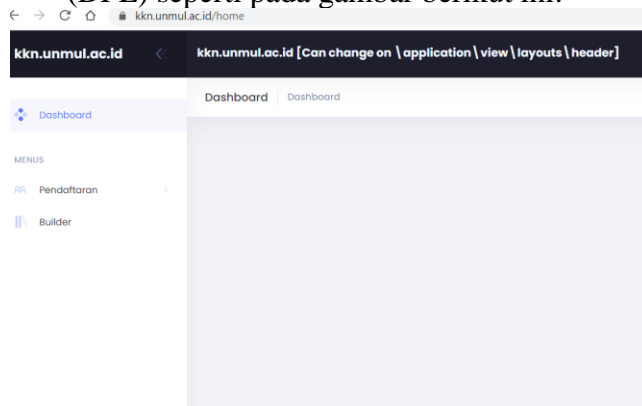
(DPL) seperti pada gambar berikut ini.

kkn.unmul.ac.id/home

kkn.unmul.ac.id

kkn.unmul.ac.id [Can change on \application\view\layouts\header]

Dashboard

Dashboard | Dashboard

MENUS

Pendaftaran

Builder